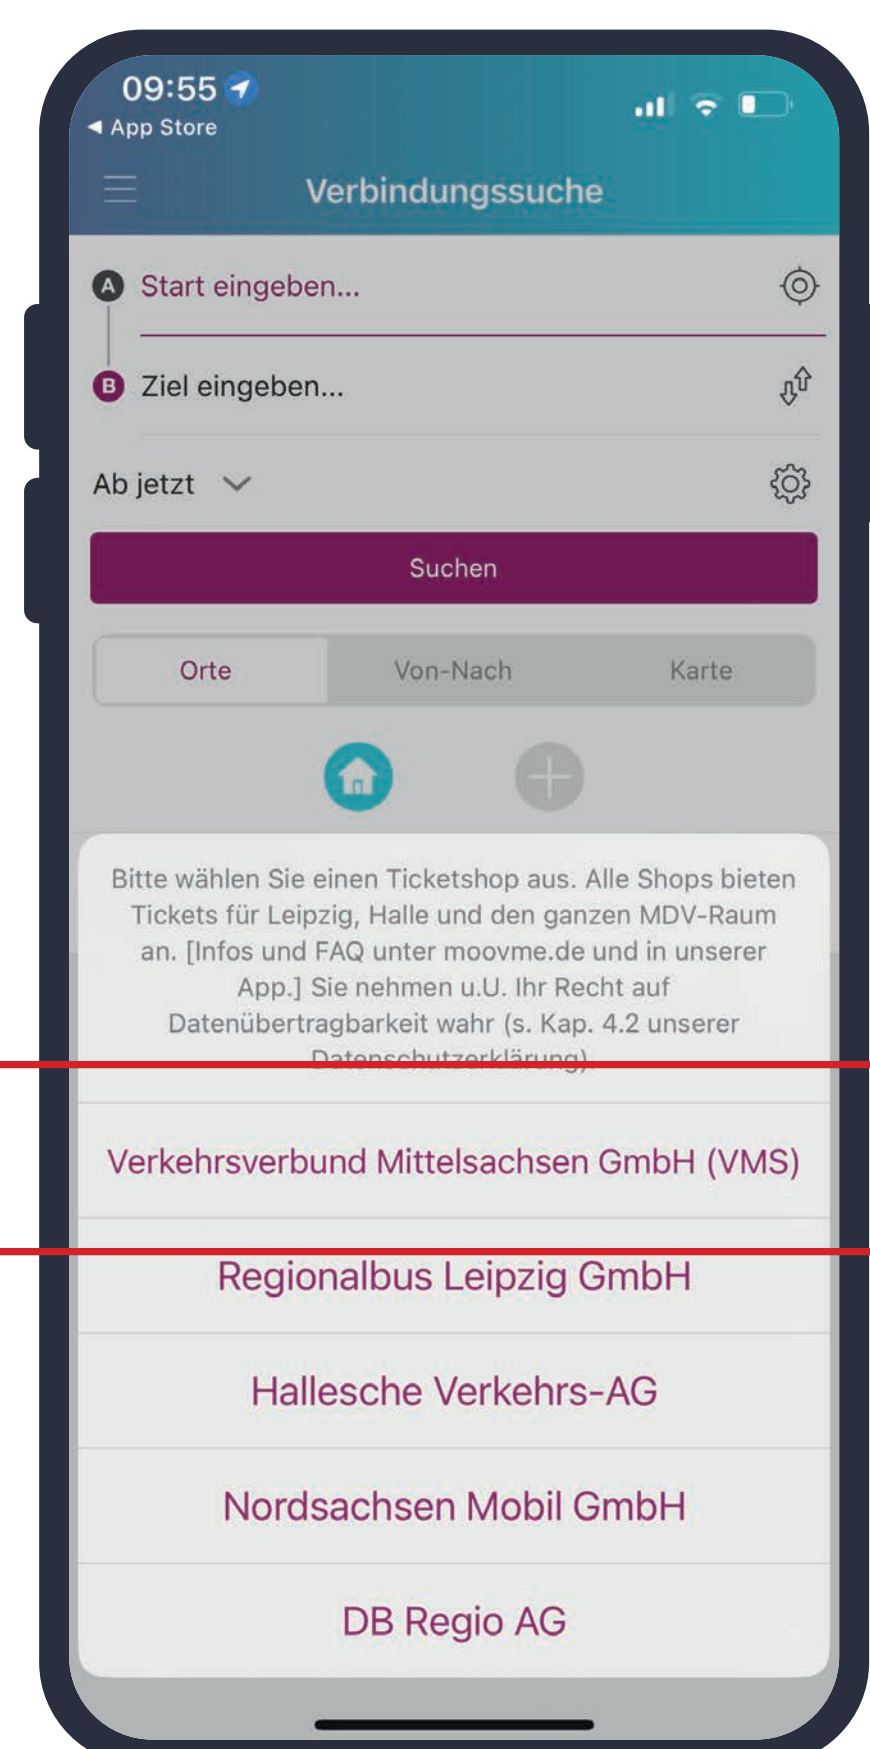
09:55
◀ App Store

Verbindungssuche

A Start eingeben...

B Ziel eingeben...

Ab jetzt

Suchen

Orte
Von-Nach
Karte

Bitte wählen Sie einen Ticketshop aus. Alle Shops bieten Tickets für Leipzig, Halle und den ganzen MDV-Raum an. [Infos und FAQ unter moovme.de und in unserer App.] Sie nehmen u.U. Ihr Recht auf Datenübertragbarkeit wahr (s. Kap. 4.2 unserer Datenschutzerklärung).

Verkehrsverbund Mittelsachsen GmbH (VMS)

Regionalbus Leipzig GmbH

Hallesche Verkehrs-AG

Nordsachsen Mobil GmbH

DB Regio AG